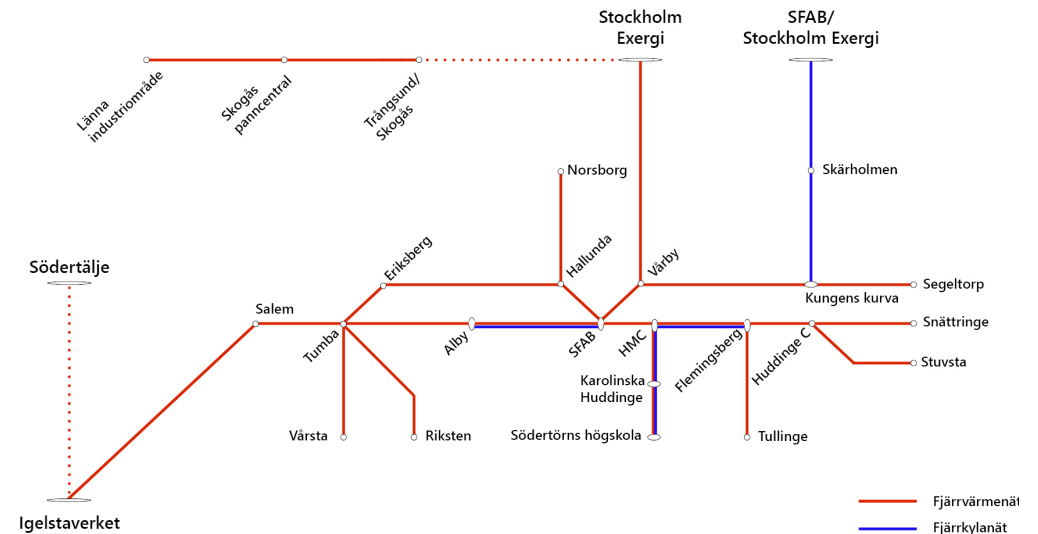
Stockholm Exergi

SFAB/ Stockholm Exergi

Lännaindustriområde

Skogås panncentral

Trångsund/ Skogås

Norsborg

Skärholmen

Södertälje

Eriksberg

Hallunda

Vårby

Segeltorp

Kungens kurva

Salem

Tumba

Alby

SFAB

HMC

Flemingsberg

Huddinge C

Snättringe

Stuvsta

Karolinska Huddinge

Vårsta

Riksten

Södertörns högskola

Tullinge

Igelstaverket

Fjärrvärmenät

Fjärrkylanät